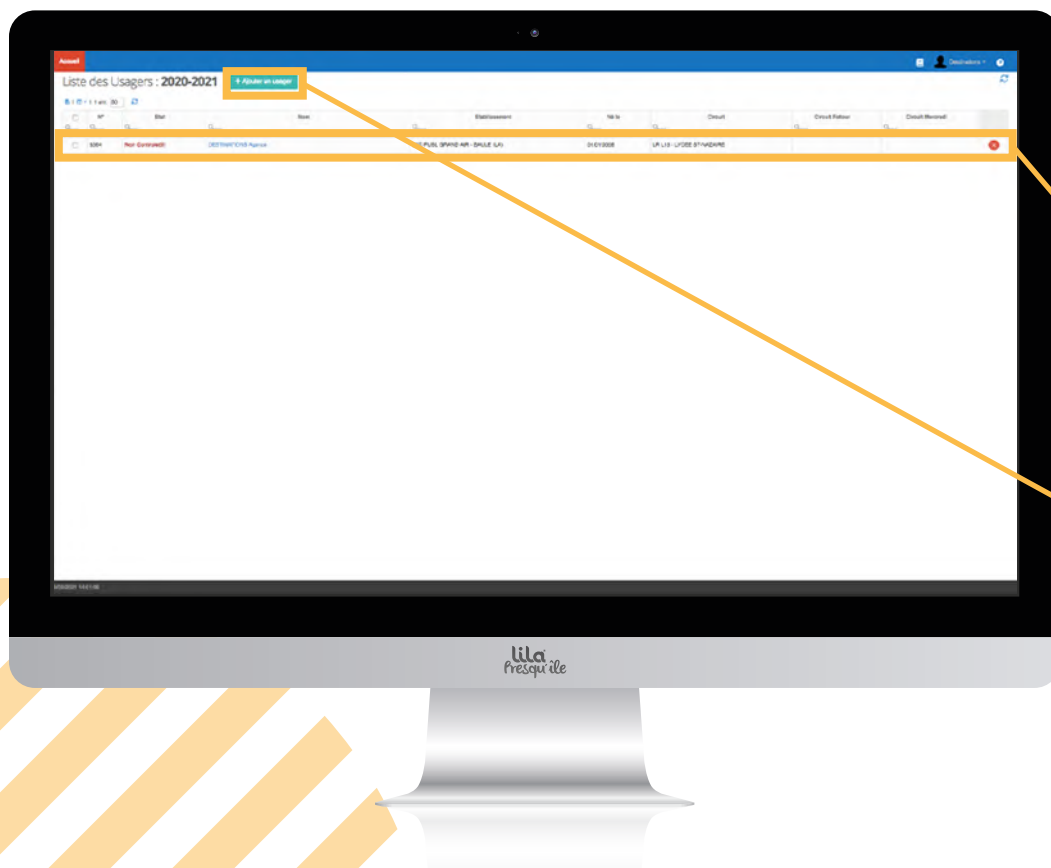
Accueil

Destinations

Liste des Usagers : 2020-2021

+ Ajouter un usager

1 / 1 - 1 / 1 sur 50

| | N° | Etat | Nom | Etablissement | Né le | Circuit | Circuit Retour | Circuit Mercredi |
|---|---|---|---|---|---|---|---|---|
| | 5364 | Non Contrôlé | DESTINATIONS Agence | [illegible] PUBL GRAND AIR - BAULE (LA) | 01/01/2005 | LR L13 - LYCEE ST NAZAIRE | | |

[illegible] 14:01:56

lila Presqu'île